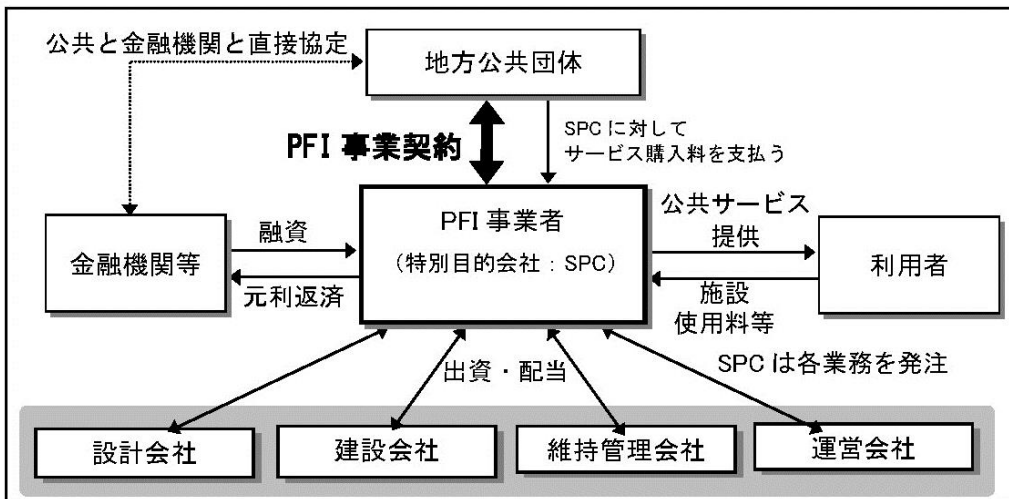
公共と金融機関と直接協定

地方公共団体

PFI 事業契約

SPC に対して
サービス購入料を支払う

金融機関等

融資

元利返済

PFI 事業者
（特別目的会社：SPC）

公共サービス
提供

施設
使用料等

利用者

出資・配当

SPC は各業務を発注

設計会社

建設会社

維持管理会社

運営会社